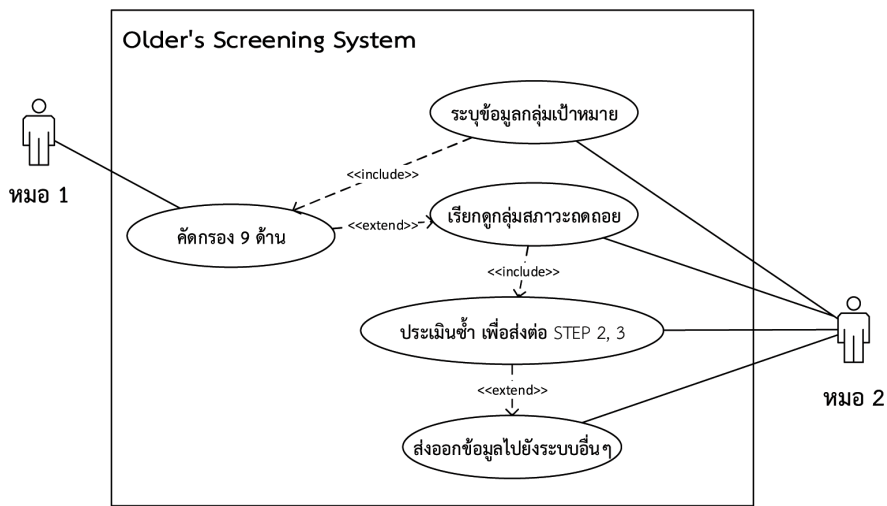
Older's Screening System

ระบุข้อมูลกลุ่มเป้าหมาย

<<include>>

หมอ 1

เรียกดูกลุ่มสภาวะถดถอย

คัดกรอง 9 ด้าน

<<extend>>

<<include>>

ประเมินซ้ำ เพื่อส่งต่อ STEP 2, 3

<<extend>>

หมอ 2

ส่งออกข้อมูลไปยังระบบอื่นๆ